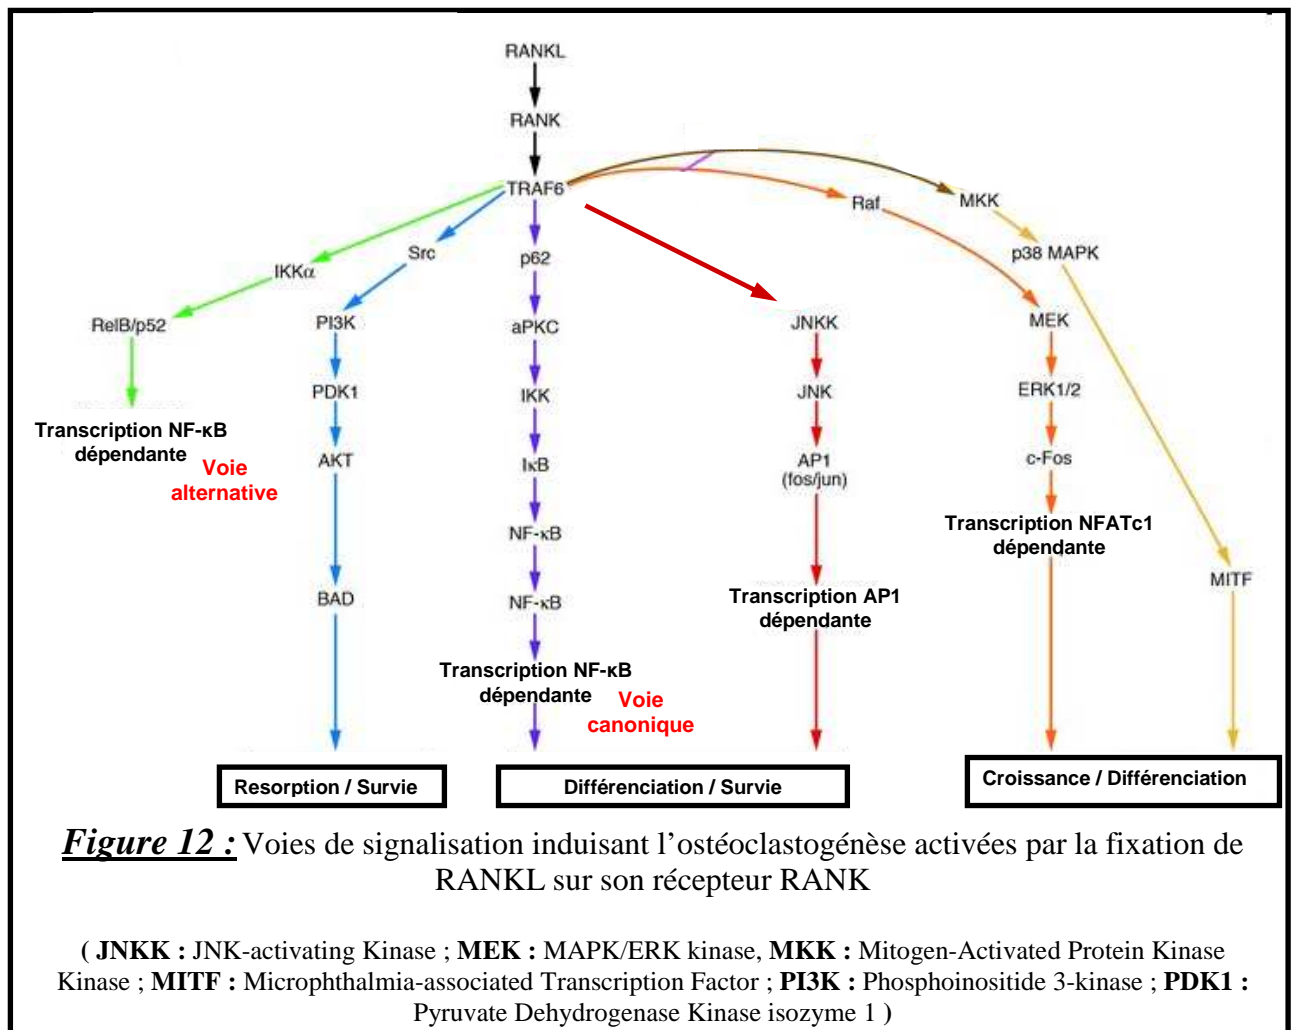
RANKL

RANK

TRAF6

IKKα

Src

p62

Raf

MKK

p38 MAPK

RelB/p52

PI3K

aPKC

JNKK

MEK

PDK1

IKK

JNK

ERK1/2

Transcription NF-κB dépendante

Voie alternative

AKT

IκB

AP1 (fos/jun)

c-Fos

Transcription NFATc1 dépendante

NF-κB

MITF

BAD

NF-κB

Transcription AP1 dépendante

Transcription NF-κB dépendante

Voie canonique

Resorption / Survie

Différenciation / Survie

Croissance / Différenciation

***Figure 12 :*** Voies de signalisation induisant l'ostéoclastogénèse activées par la fixation de RANKL sur son récepteur RANK

( **JNKK :** JNK-activating Kinase ; **MEK :** MAPK/ERK kinase, **MKK :** Mitogen-Activated Protein Kinase Kinase ; **MITF :** Microphthalmia-associated Transcription Factor ; **PI3K :** Phosphoinositide 3-kinase ; **PDK1 :** Pyruvate Dehydrogenase Kinase isozyme 1 )